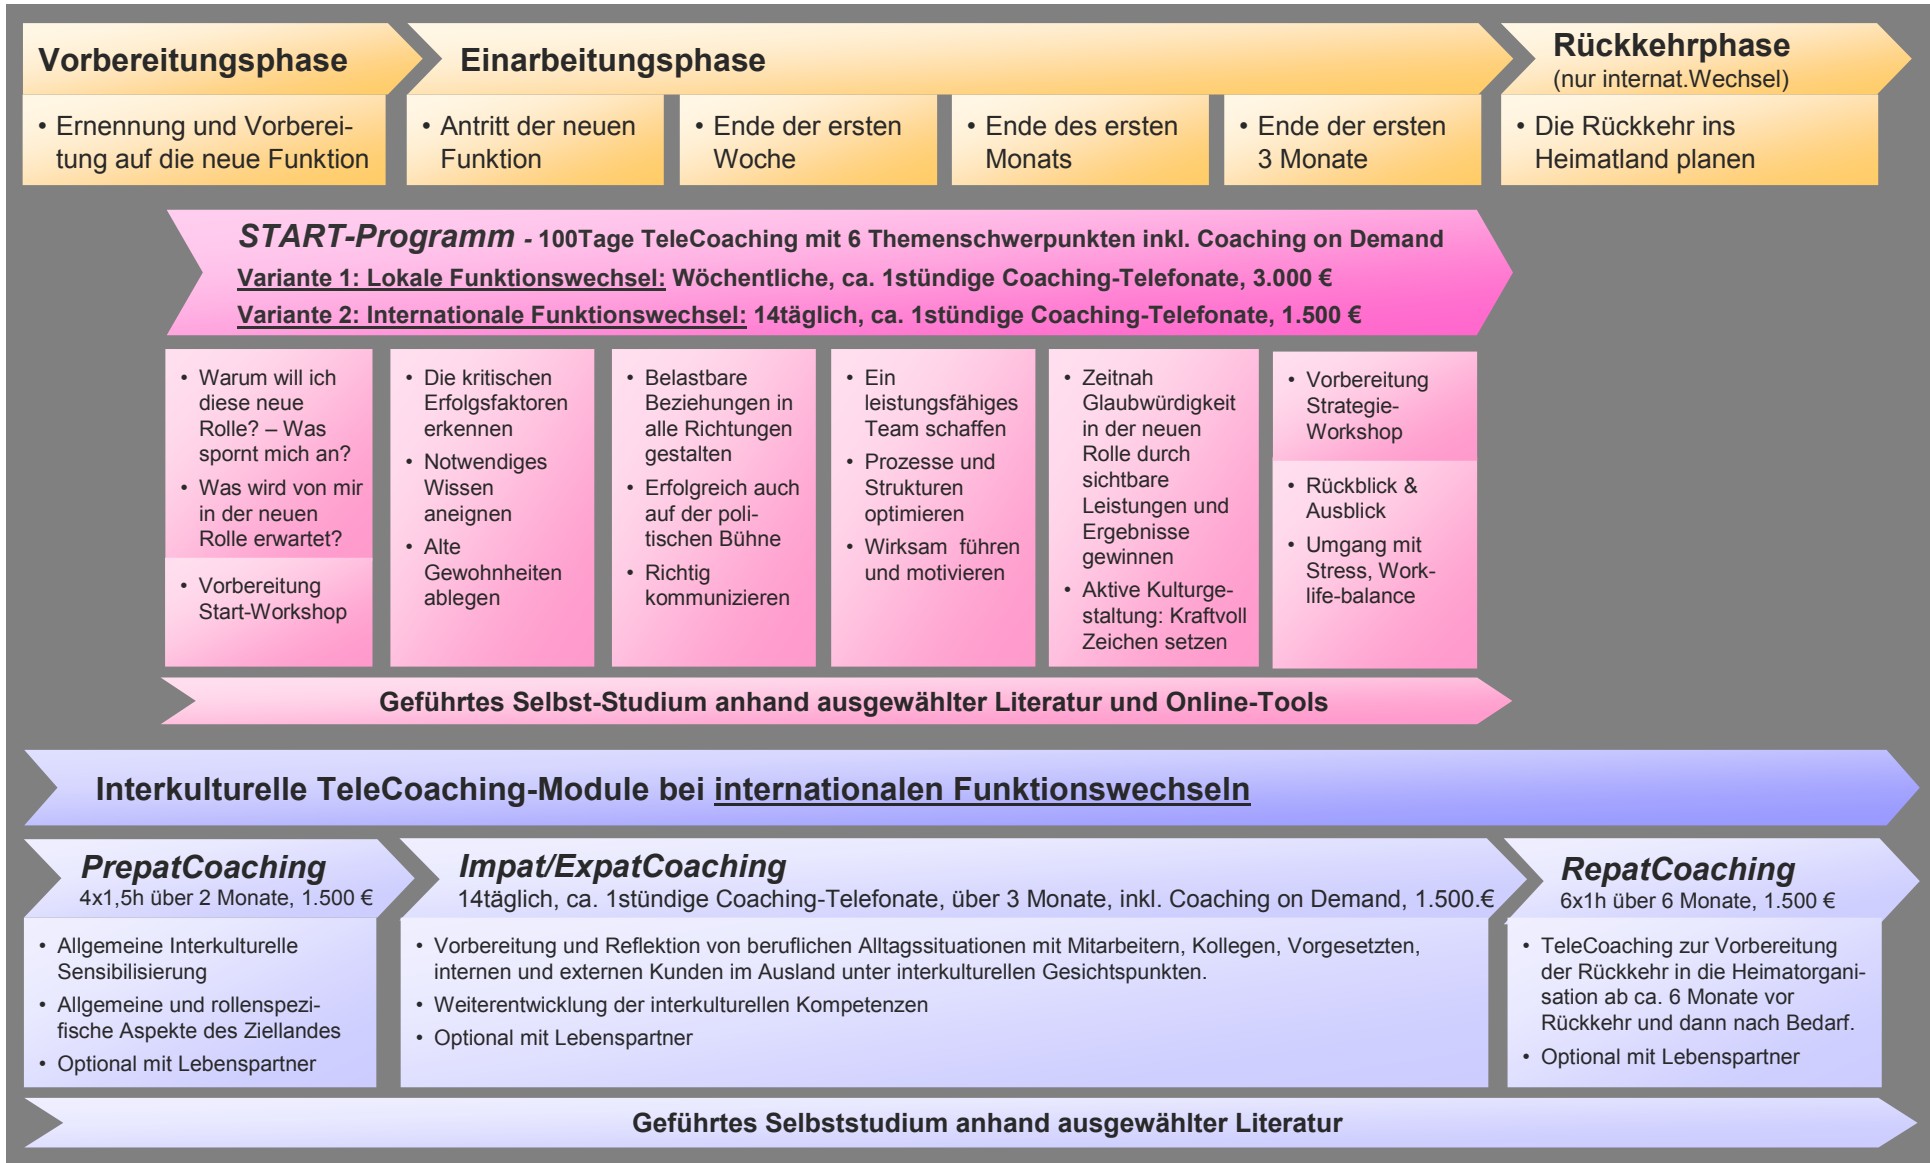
Vorbereitungsphase

Einarbeitungsphase

Rückkehrphase
(nur internat.Wechsel)

• Ernennung und Vorbereitung auf die neue Funktion

• Antritt der neuen Funktion

• Ende der ersten Woche

• Ende des ersten Monats

• Ende der ersten 3 Monate

• Die Rückkehr ins Heimatland planen

START-Programm - 100Tage TeleCoaching mit 6 Themenschwerpunkten inkl. Coaching on Demand
Variante 1: Lokale Funktionswechsel: Wöchentliche, ca. 1stündige Coaching-Telefonate, 3.000 €
Variante 2: Internationale Funktionswechsel: 14täglich, ca. 1stündige Coaching-Telefonate, 1.500 €

• Warum will ich diese neue Rolle? – Was spornt mich an?
• Was wird von mir in der neuen Rolle erwartet?
• Vorbereitung Start-Workshop

• Die kritischen Erfolgsfaktoren erkennen
• Notwendiges Wissen aneignen
• Alte Gewohnheiten ablegen

• Belastbare Beziehungen in alle Richtungen gestalten
• Erfolgreich auch auf der politischen Bühne
• Richtig kommunizieren

• Ein leistungsfähiges Team schaffen
• Prozesse und Strukturen optimieren
• Wirksam führen und motivieren

• Zeitnah Glaubwürdigkeit in der neuen Rolle durch sichtbare Leistungen und Ergebnisse gewinnen
• Aktive Kulturgestaltung: Kraftvoll Zeichen setzen

• Vorbereitung Strategie-Workshop
• Rückblick & Ausblick
• Umgang mit Stress, Work-life-balance

Geführtes Selbst-Studium anhand ausgewählter Literatur und Online-Tools

Interkulturelle TeleCoaching-Module bei internationalen Funktionswechseln

PrepatCoaching
4x1,5h über 2 Monate, 1.500 €

Impat/ExpatCoaching
14täglich, ca. 1stündige Coaching-Telefonate, über 3 Monate, inkl. Coaching on Demand, 1.500.€

RepatCoaching
6x1h über 6 Monate, 1.500 €

• Allgemeine Interkulturelle Sensibilisierung
• Allgemeine und rollenspezifische Aspekte des Ziellandes
• Optional mit Lebenspartner

• Vorbereitung und Reflektion von beruflichen Alltagssituationen mit Mitarbeitern, Kollegen, Vorgesetzten, internen und externen Kunden im Ausland unter interkulturellen Gesichtspunkten.
• Weiterentwicklung der interkulturellen Kompetenzen
• Optional mit Lebenspartner

• TeleCoaching zur Vorbereitung der Rückkehr in die Heimatorganisation ab ca. 6 Monate vor Rückkehr und dann nach Bedarf.
• Optional mit Lebenspartner

Geführtes Selbststudium anhand ausgewählter Literatur